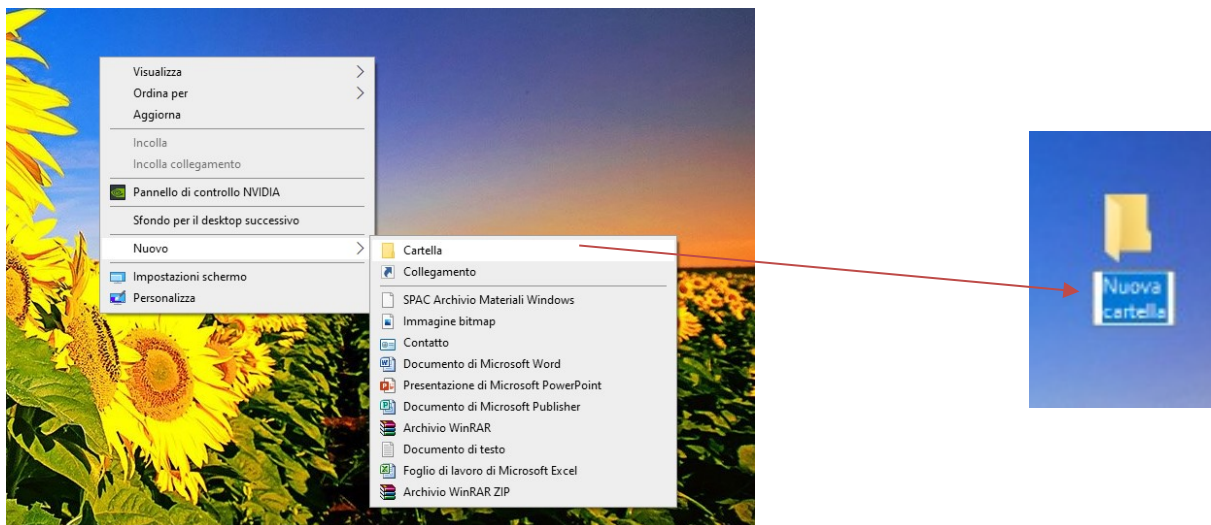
Visualizza
Ordina per
Aggiorna
Incolla
Incolla collegamento
Pannello di controllo NVIDIA
Sfondo per il desktop successivo
Nuovo
Impostazioni schermo
Personalizza

Cartella
Collegamento
SPAC Archivio Materiali Windows
Immagine bitmap
Contatto
Documento di Microsoft Word
Presentazione di Microsoft PowerPoint
Documento di Microsoft Publisher
Archivio WinRAR
Documento di testo
Foglio di lavoro di Microsoft Excel
Archivio WinRAR ZIP

Nuova cartella